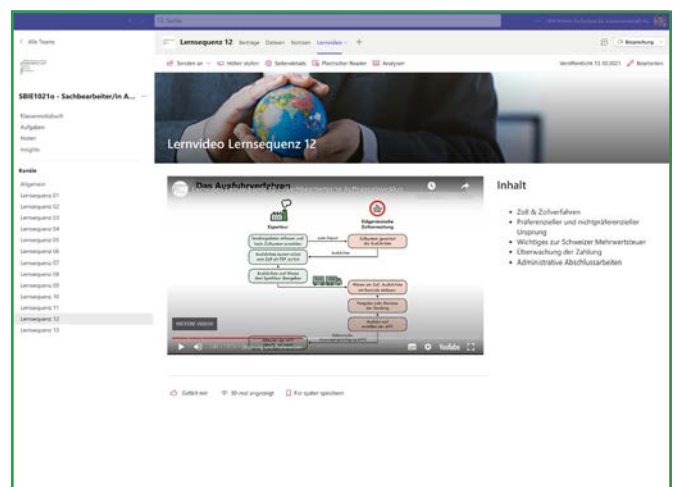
Suche

< Alle Teams

SBIE1021a - Sachbearbeiter/in A... ···

Klassennotizbuch
Aufgaben
Noten
Insights

Kanäle
Allgemein
Lernsequenz 01
Lernsequenz 02
Lernsequenz 03
Lernsequenz 04
Lernsequenz 05
Lernsequenz 06
Lernsequenz 07
Lernsequenz 08
Lernsequenz 09
Lernsequenz 10
Lernsequenz 11
Lernsequenz 12
Lernsequenz 13

Lernsequenz 12 Beiträge Dateien Notizen Lernvideo +

Senden an Höher stufen Seitendetails Plastischer Reader Analysen

Veröffentlicht 13.02.2021 Bearbeiten

Lernvideo Lernsequenz 12

Das Ausfuhrverfahren

Exporteur

Eidgenössische Zollverwaltung

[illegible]

Weitere Videos

YouTube

Inhalt

• Zoll & Zollverfahren
• Präferenzieller und nichtpräferenzieller Ursprung
• Wichtiges zur Schweizer Mehrwertsteuer
• Überwachung der Zahlung
• Administrative Abschlussarbeiten

Gefällt mir 90 mal angezeigt Für später speichern